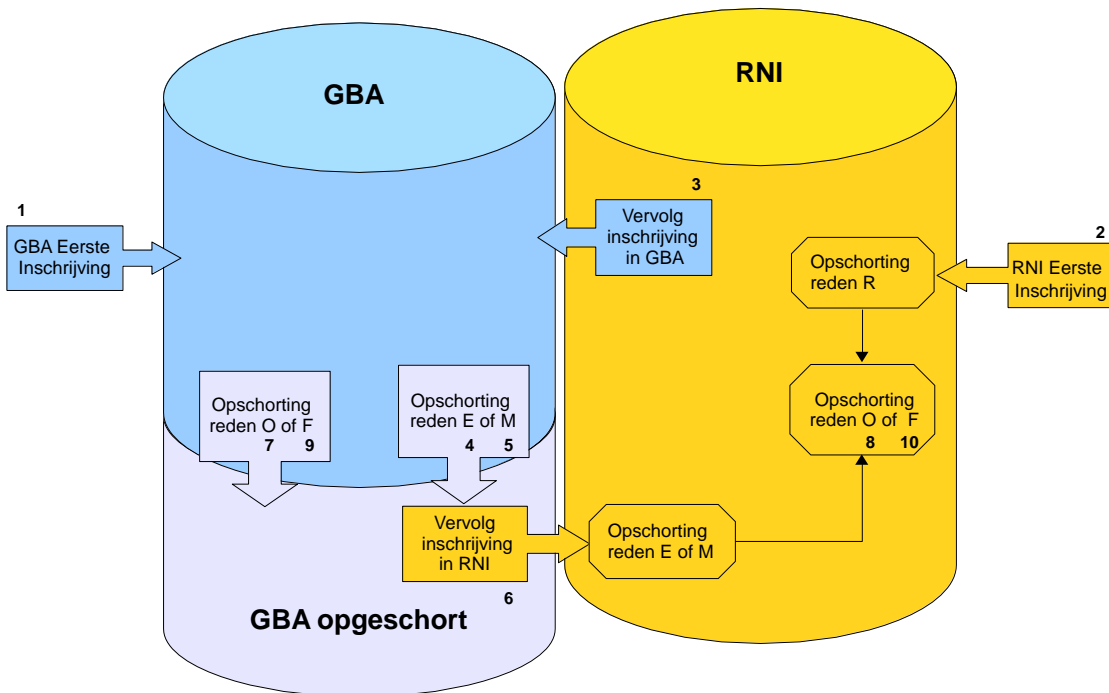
GBA

RNI

1
GBA Eerste Inschrijving

3
Vervolg inschrijving in GBA

2
RNI Eerste Inschrijving

Opschorting reden R

Opschorting reden O of F
7 9

Opschorting reden E of M
4 5

Opschorting reden O of F
8 10

Vervolg inschrijving in RNI
6

Opschorting reden E of M

GBA opgeschort